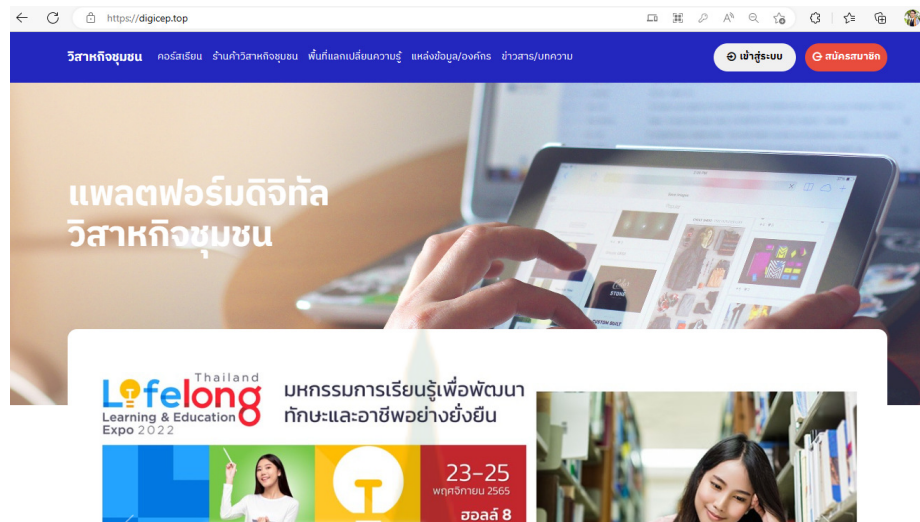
https://digicep.top

วิสาหกิจชุมชน คอร์สเรียน ร้านค้าวิสาหกิจชุมชน พื้นที่แลกเปลี่ยนความรู้ แหล่งข้อมูล/องค์กร ข่าวสาร/บทความ

เข้าสู่ระบบ

สมัครสมาชิก

แพลตฟอร์มดิจิทัล
วิสาหกิจชุมชน

Thailand
Lifelong
Learning & Education
Expo 2022

มหกรรมการเรียนรู้เพื่อพัฒนา
ทักษะและอาชีพอย่างยั่งยืน

23-25
พฤศจิกายน 2565
ฮอลล์ 8